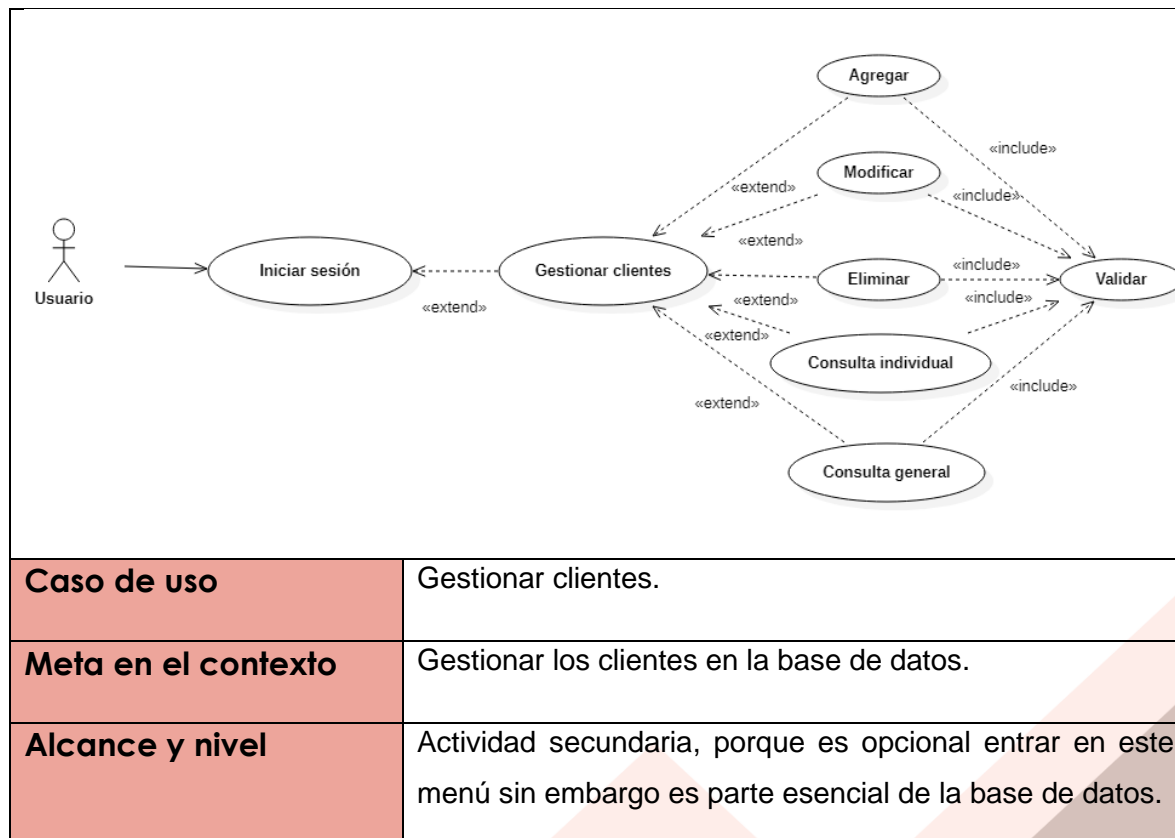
Agregar
«include»
Modificar
«extend»
«include»
«extend»
Usuario
Iniciar sesión
Gestionar clientes
Eliminar
«include»
Validar
«extend»
«extend»
«include»
«extend»
Consulta individual
«include»
«extend»
Consulta general

| Caso de uso | Gestionar clientes. |
|---|---|
| Meta en el contexto | Gestionar los clientes en la base de datos. |
| Alcance y nivel | Actividad secundaria, porque es opcional entrar en este menú sin embargo es parte esencial de la base de datos. |